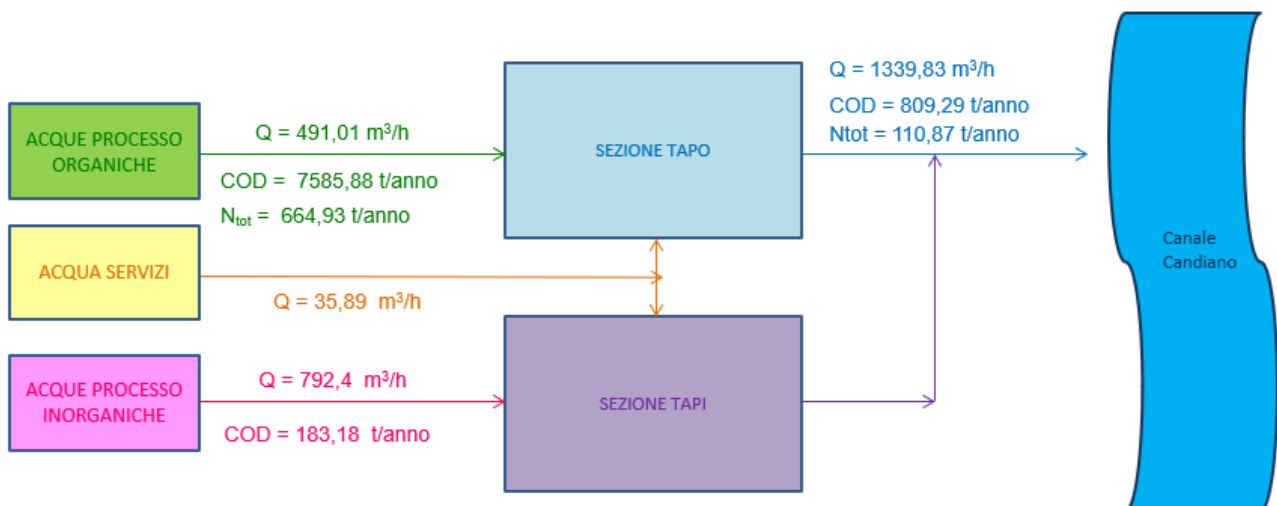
ACQUE PROCESSO ORGANICHE

Q = 491,01 m$^3$/h

COD = 7585,88 t/anno

$N_{tot}$ = 664,93 t/anno

SEZIONE TAPO

Q = 1339,83 m$^3$/h

COD = 809,29 t/anno

Ntot = 110,87 t/anno

Canale Candiano

ACQUA SERVIZI

Q = 35,89 m$^3$/h

ACQUE PROCESSO INORGANICHE

Q = 792,4 m$^3$/h

COD = 183,18 t/anno

SEZIONE TAPI